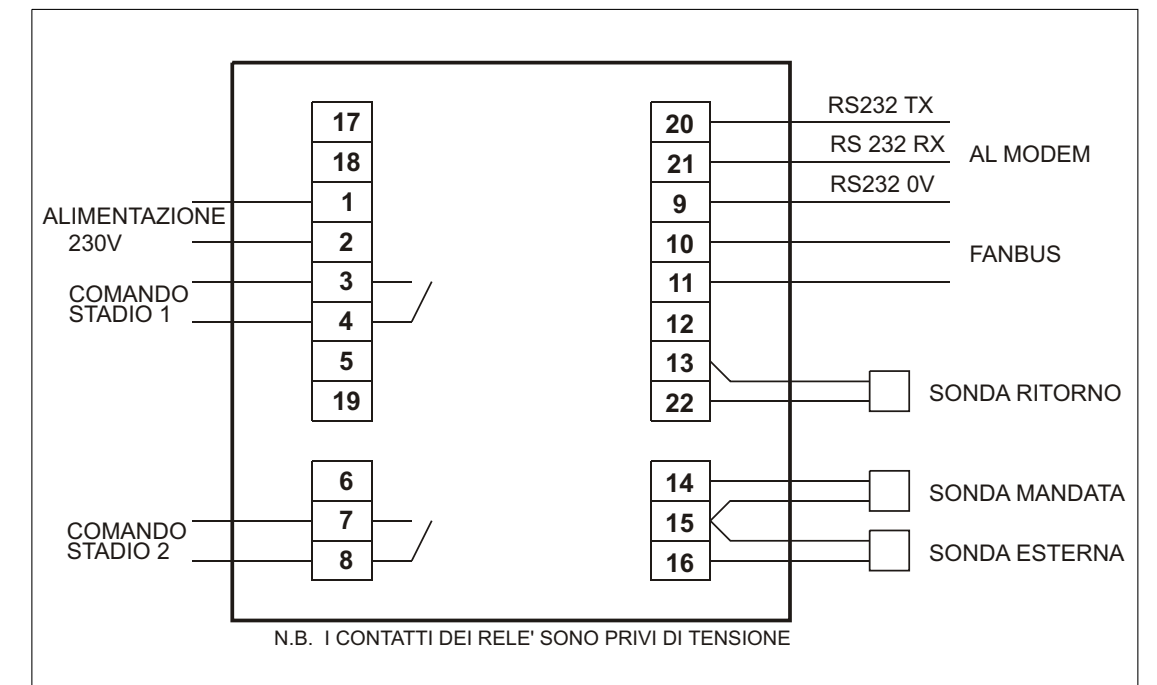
17
18
1
2
3
4
5
19

ALIMENTAZIONE
230V
COMANDO
STADIO 1

20
21
9
10
11
12
13
22

RS232 TX
RS 232 RX
RS232 0V
AL MODEM
FANBUS
SONDA RITORNO

6
7
8

COMANDO
STADIO 2

14
15
16

SONDA MANDATA
SONDA ESTERNA

N.B. I CONTATTI DEI RELE' SONO PRIVI DI TENSIONE